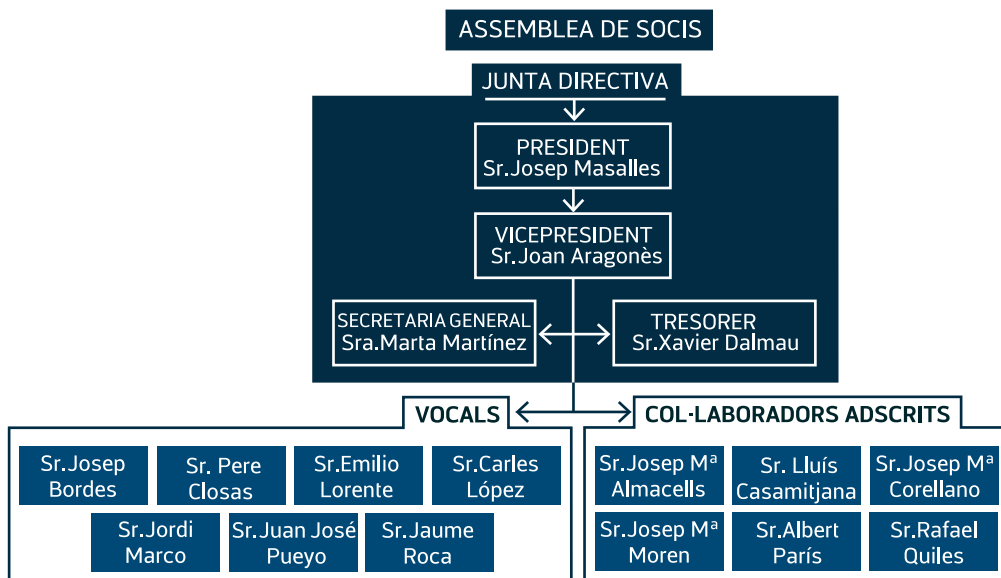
ASSEMBLEA DE SOCIS

JUNTA DIRECTIVA

PRESIDENT
Sr.Josep Masalles

VICEPRESIDENT
Sr.Joan Aragonès

SECRETARIA GENERAL
Sra.Marta Martínez

TRESORER
Sr.Xavier Dalmau

VOCALS

Sr.Josep Bordes

Sr. Pere Closas

Sr.Emilio Lorente

Sr.Carles López

Sr.Jordi Marco

Sr.Juan José Pueyo

Sr.Jaume Roca

COL·LABORADORS ADSCRITS

Sr.Josep Mª Almacells

Sr. Lluís Casamitjana

Sr.Josep Mª Corellano

Sr.Josep Mª Moren

Sr.Albert París

Sr.Rafael Quiles